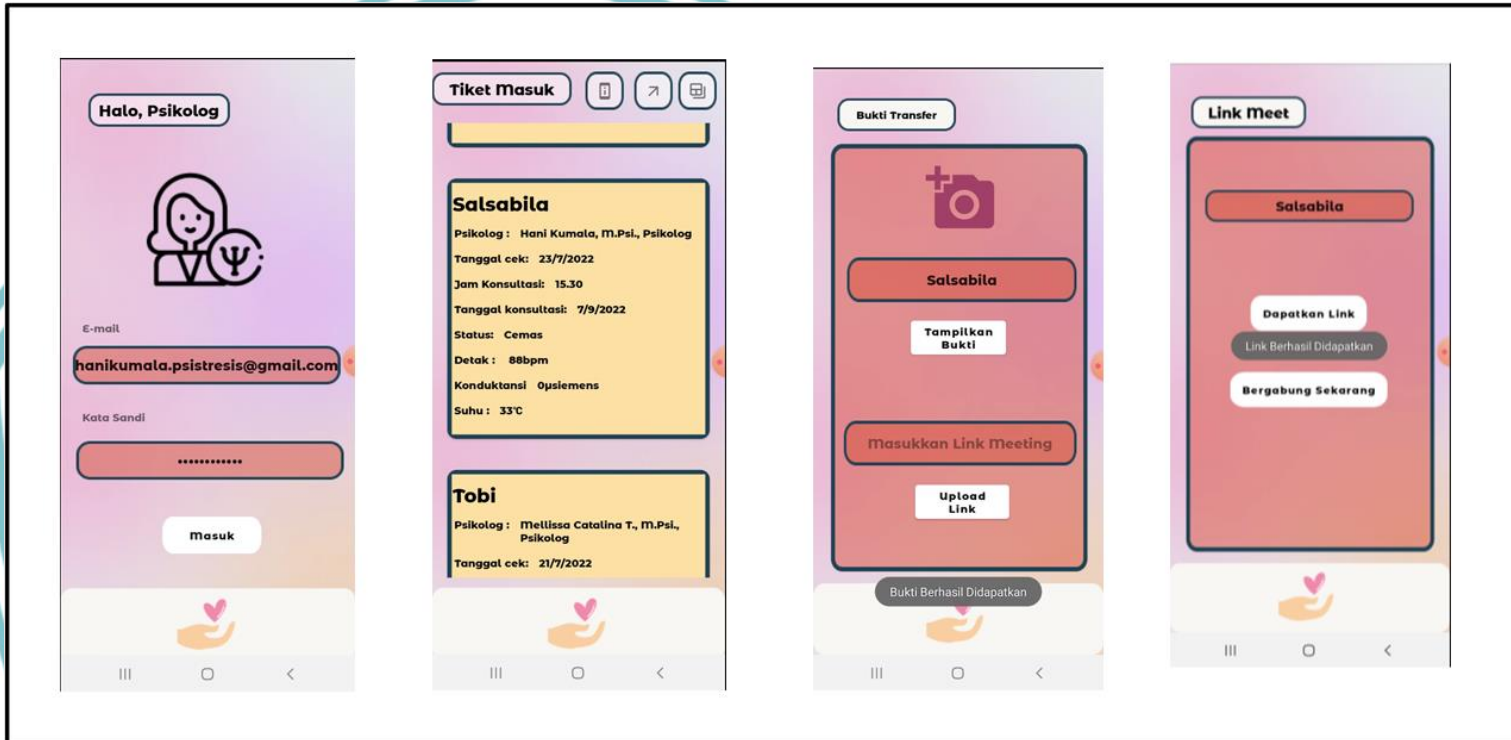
Halo, Psikolog

E-mail

hanikumala.psistresis@gmail.com

Kata Sandi

••••••••••••

Masuk

Tiket Masuk

Salsabila

Psikolog : Hani Kumala, M.Psi., Psikolog

Tanggal cek: 23/7/2022

Jam Konsultasi: 15.30

Tanggal konsultasi: 7/9/2022

Status: Cemas

Detak : 88bpm

Konduktansi 0µsiemens

Suhu : 33°C

Tobi

Psikolog : Mellissa Catalina T., M.Psi., Psikolog

Tanggal cek: 21/7/2022

Bukti Transfer

Salsabila

Tampilkan Bukti

Masukkan Link Meeting

Upload Link

Bukti Berhasil Didapatkan

Link Meet

Salsabila

Dapatkan Link

Link Berhasil Didapatkan

Bergabung Sekarang